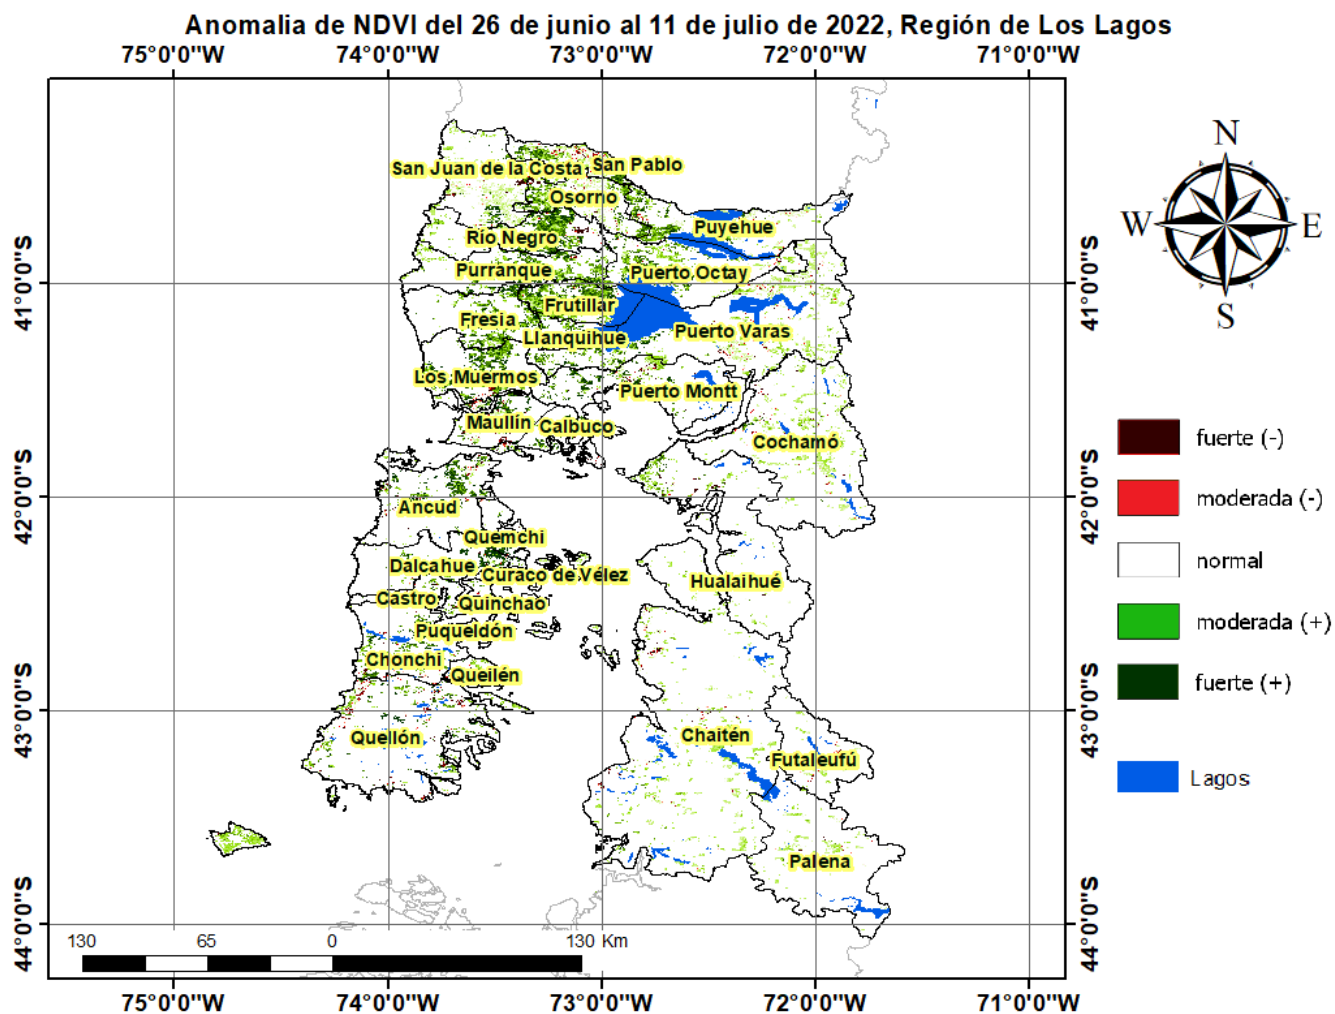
Anomalia de NDVI del 26 de junio al 11 de julio de 2022, Región de Los Lagos

75°0'0"W 74°0'0"W 73°0'0"W 72°0'0"W 71°0'0"W

N
W E
S

41°0'0"S
42°0'0"S
43°0'0"S
44°0'0"S

San Juan de la Costa
San Pablo
Osorno
Puyehue
Río Negro
Purranque
Puerto Octay
Frutillar
Fresia
Llanquihue
Puerto Varas
Los Muermos
Puerto Montt
Maullín
Calbuco
Cochamó
Ancud
Quemchi
Dalcahue
Curaco de Vélez
Hualaihué
Castro
Quinchao
Puqueldón
Chonchi
Queilén
Chaitén
Quellón
Futaleufú
Palena

fuerte (-)
moderada (-)
normal
moderada (+)
fuerte (+)
Lagos

130 65 0 130 Km

75°0'0"W 74°0'0"W 73°0'0"W 72°0'0"W 71°0'0"W

41°0'0"S
42°0'0"S
43°0'0"S
44°0'0"S